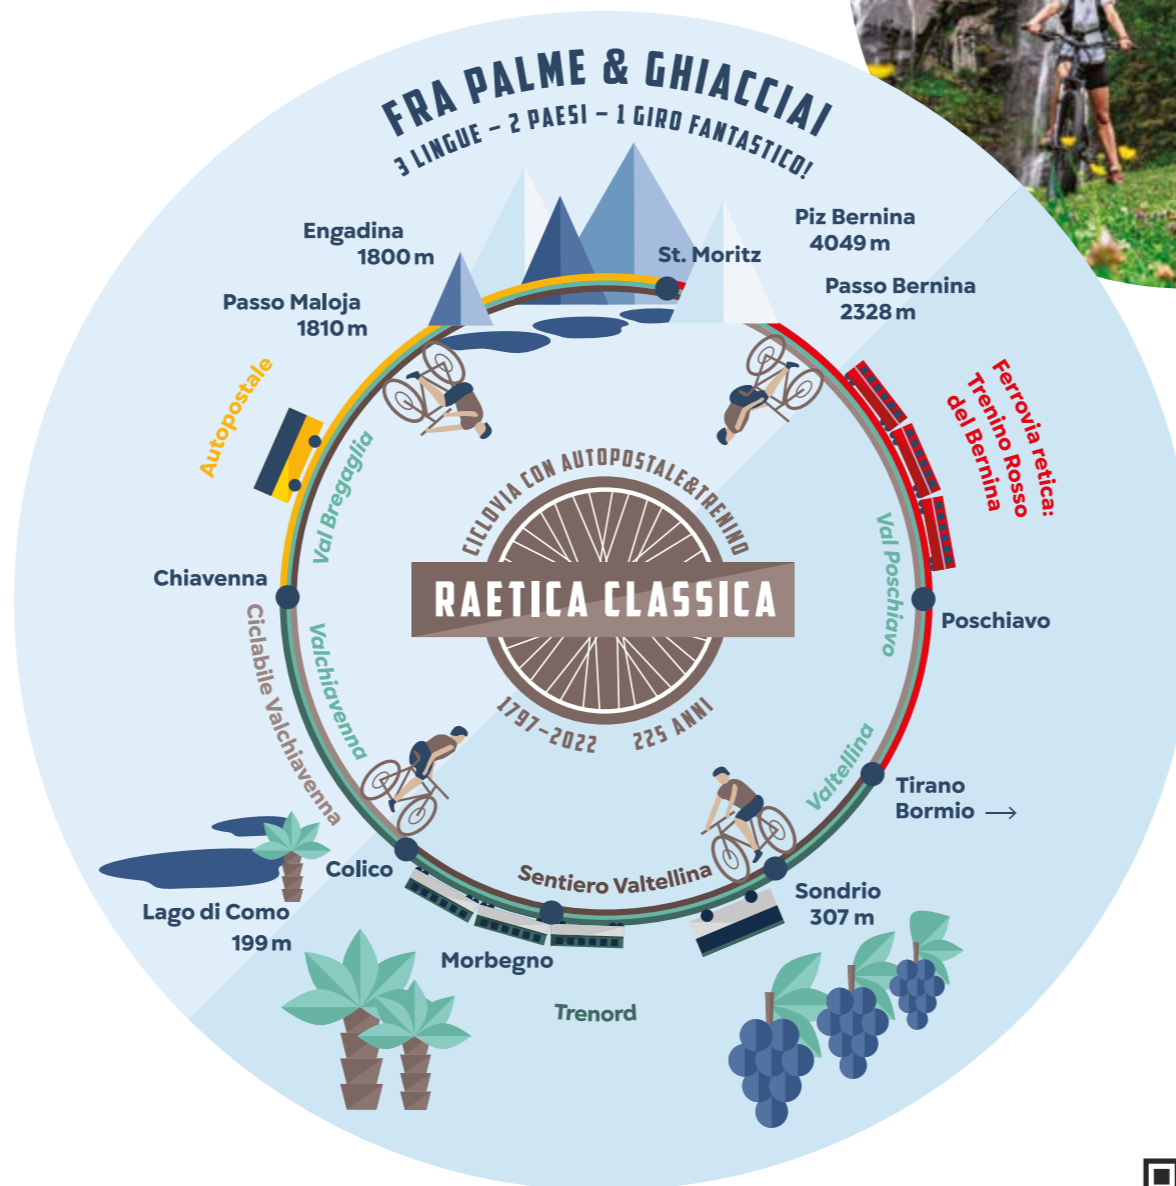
FRA PALME & GHIACCIAI
3 LINGUE – 2 PAESI – 1 GIRO FANTASTICO!

Engadina
1800 m

Passo Maloja
1810 m

St. Moritz

Piz Bernina
4049 m

Passo Bernina
2328 m

Autopostale

Ferrovia retica:
Trenino Rosso
del Bernina

Val Bregaglia

CICLOVIA CON AUTOPOSTALE&TRENINO
RAETICA CLASSICA
1797–2022
225 ANNI

Val Poschiavo

Chiavenna

Poschiavo

Ciclabile Valchiavenna

Valchiavenna

Valtellina

Tirano
Bormio →

Colico

Sentiero Valtellina

Sondrio
307 m

Lago di Como
199 m

Morbegno

Trenord